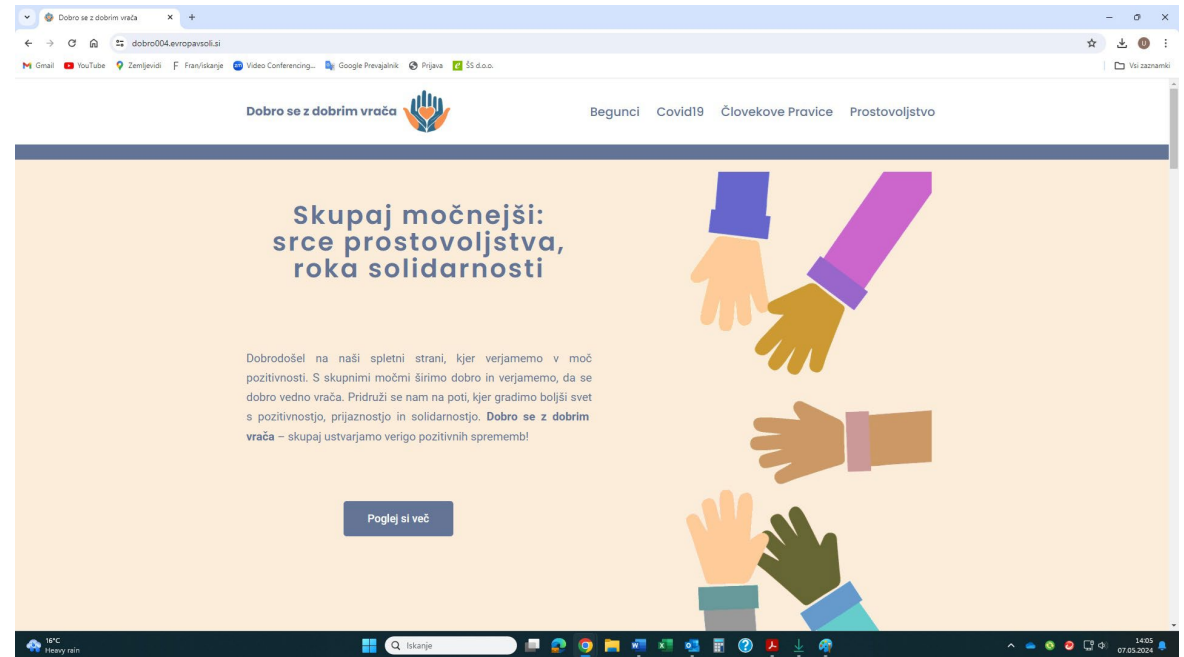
Dobro se z dobrim vrača ×  +

dobro004.evropavsoli.si

Gmail  YouTube  Zemljevidi  Fran/iskanje  Video Conferencing...  Google Prevajalnik  Prijava  ŠS d.o.o.  Vsi zaznamki

Dobro se z dobrim vrača

Begunci  Covid19  Človekove Pravice  Prostovoljstvo

Skupaj močnejši: srce prostovoljstva, roka solidarnosti

Dobrodošel na naši spletni strani, kjer verjamemo v moč pozitivnosti. S skupnimi močmi širimo dobro in verjamemo, da se dobro vedno vrača. Pridruži se nam na poti, kjer gradimo boljši svet s pozitivnostjo, prijaznostjo in solidarnostjo. **Dobro se z dobrim vrača** – skupaj ustvarjamo verigo pozitivnih sprememb!

Poglej si več

16°C Heavy rain

Iskanje

14:05 07.05.2024